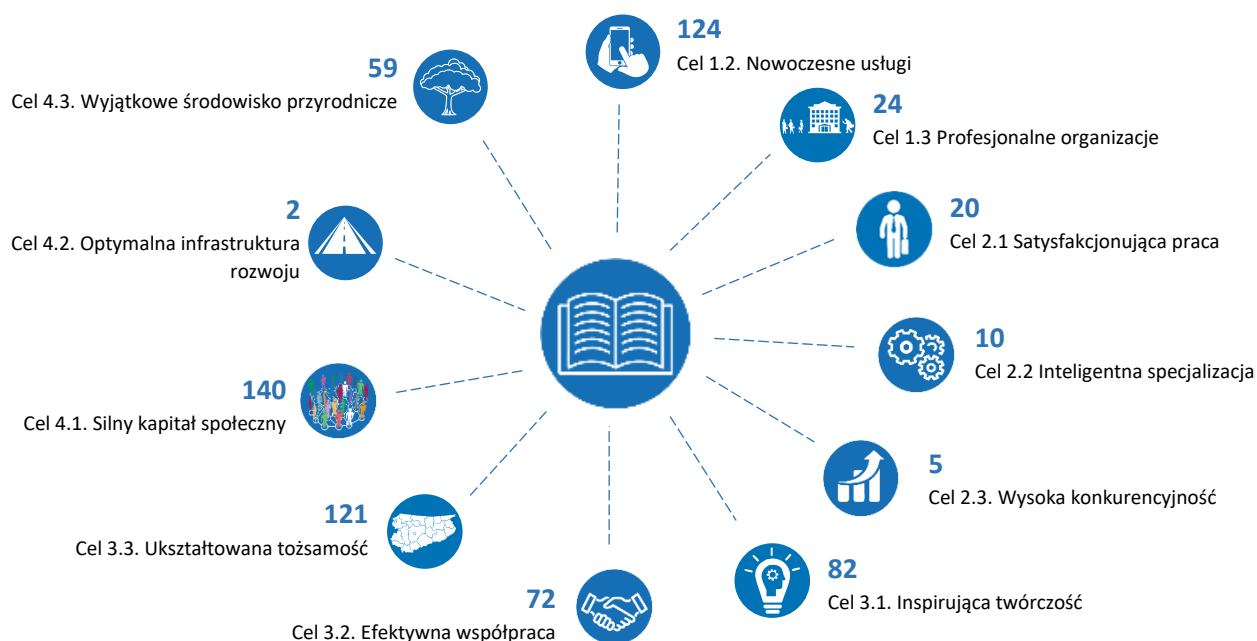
124
Cel 1.2. Nowoczesne usługi

59
Cel 4.3. Wyjątkowe środowisko przyrodnicze

24
Cel 1.3 Profesjonalne organizacje

2
Cel 4.2. Optymalna infrastruktura rozwoju

20
Cel 2.1 Satysfakcjonująca praca

10
Cel 2.2 Inteligentna specjalizacja

140
Cel 4.1. Silny kapitał społeczny

5
Cel 2.3. Wysoka konkurencyjność

121
Cel 3.3. Ukształtowana tożsamość

82
Cel 3.1. Inspirująca twórczość

72
Cel 3.2. Efektywna współpraca